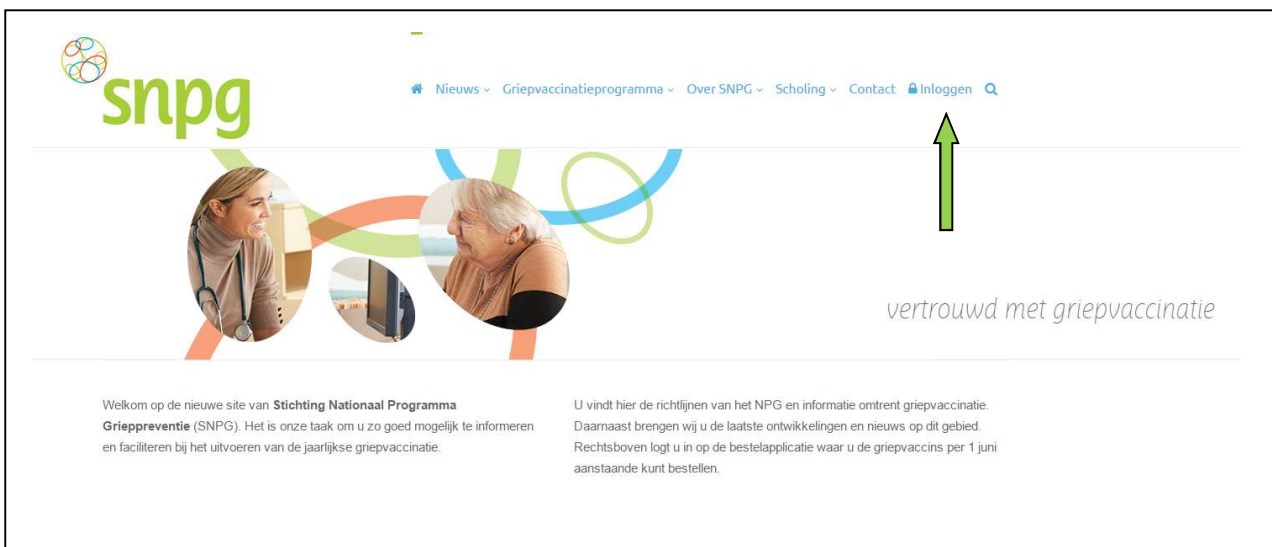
snpg

Nieuws ⌄ Griepvaccinatieprogramma ⌄ Over SNPG ⌄ Scholing ⌄ Contact Inloggen

vertrouwd met griepvaccinatie

Welkom op de nieuwe site van **Stichting Nationaal Programma Griepppreventie** (SNPG). Het is onze taak om u zo goed mogelijk te informeren en faciliteren bij het uitvoeren van de jaarlijkse griepvaccinatie.

U vindt hier de richtlijnen van het NPG en informatie omtrent griepvaccinatie. Daarnaast brengen wij u de laatste ontwikkelingen en nieuws op dit gebied. Rechtsboven logt u in op de bestelapplicatie waar u de griepvaccins per 1 juni aanstaande kunt bestellen.